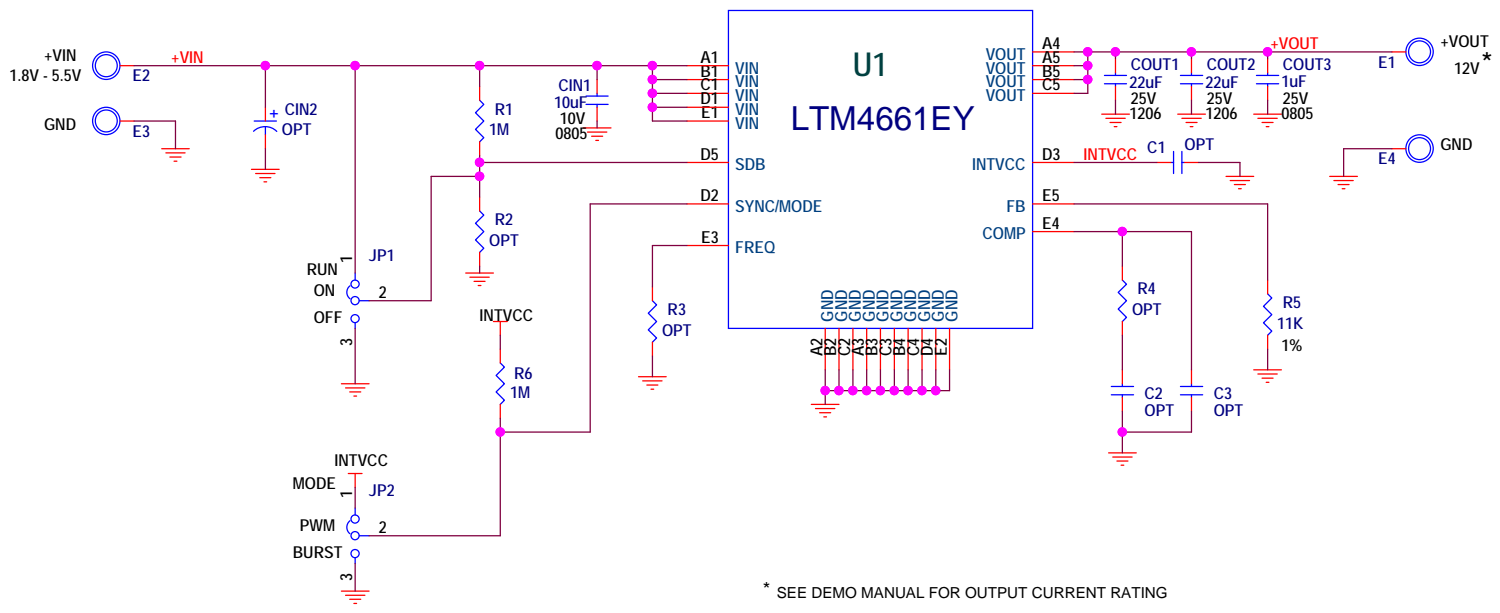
+VIN
1.8V - 5.5V
E2
+VIN
GND
E3
CIN2
OPT
CIN1
10uF
10V
0805
R1
1M
R2
OPT
RUN
ON
OFF
JP1
1
2
3
INTVCC
R6
1M
INTVCC
MODE
JP2
PWM
BURST
1
2
3
A1
B1
C1
D1
E1
VIN
VIN
VIN
VIN
VIN
D5
SDB
D2
SYNC/MODE
E3
FREQ
R3
OPT
U1
LTM4661EY
GND GND GND GND GND GND GND GND GND GND
A2 B2 C2 A3 B3 C3 B4 C4 D4 E2
VOUT
VOUT
VOUT
VOUT
A4
A5
B5
C5
INTVCC
D3
INTVCC
C1
OPT
FB
E5
COMP
E4
COUT1
22uF
25V
1206
COUT2
22uF
25V
1206
+VOUT
COUT3
1uF
25V
0805
E1
+VOUT
12V *
E4
GND
R4
OPT
C2
OPT
C3
OPT
R5
11K
1%
* SEE DEMO MANUAL FOR OUTPUT CURRENT RATING